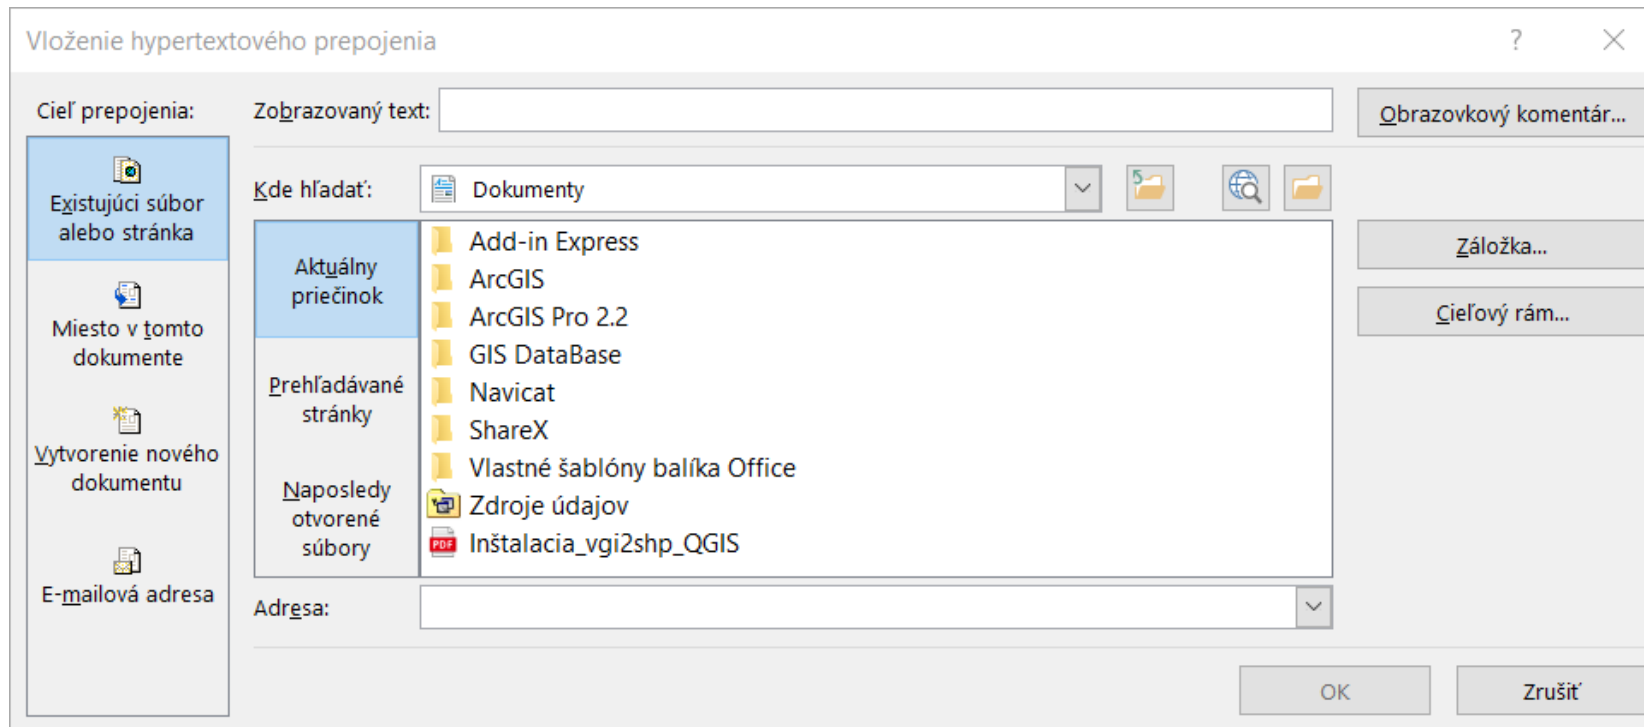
Vloženie hypertextového prepojenia

?

Cieľ prepojenia:

Existujúci súbor alebo stránka

Miesto v tomto dokumente

Vytvorenie nového dokumentu

E-mailová adresa

Zobrazovaný text:

Obrazovkový komentár...

Kde hľadať:

Dokumenty

Aktuálny priečinok

Prehľadávané stránky

Naposledy otvorené súbory

Add-in Express
ArcGIS
ArcGIS Pro 2.2
GIS DataBase
Navicat
ShareX
Vlastné šablóny balíka Office
Zdroje údajov
Inštalacia_vgi2shp_QGIS

Záložka...

Cieľový rám...

Adresa:

OK

Zrušiť